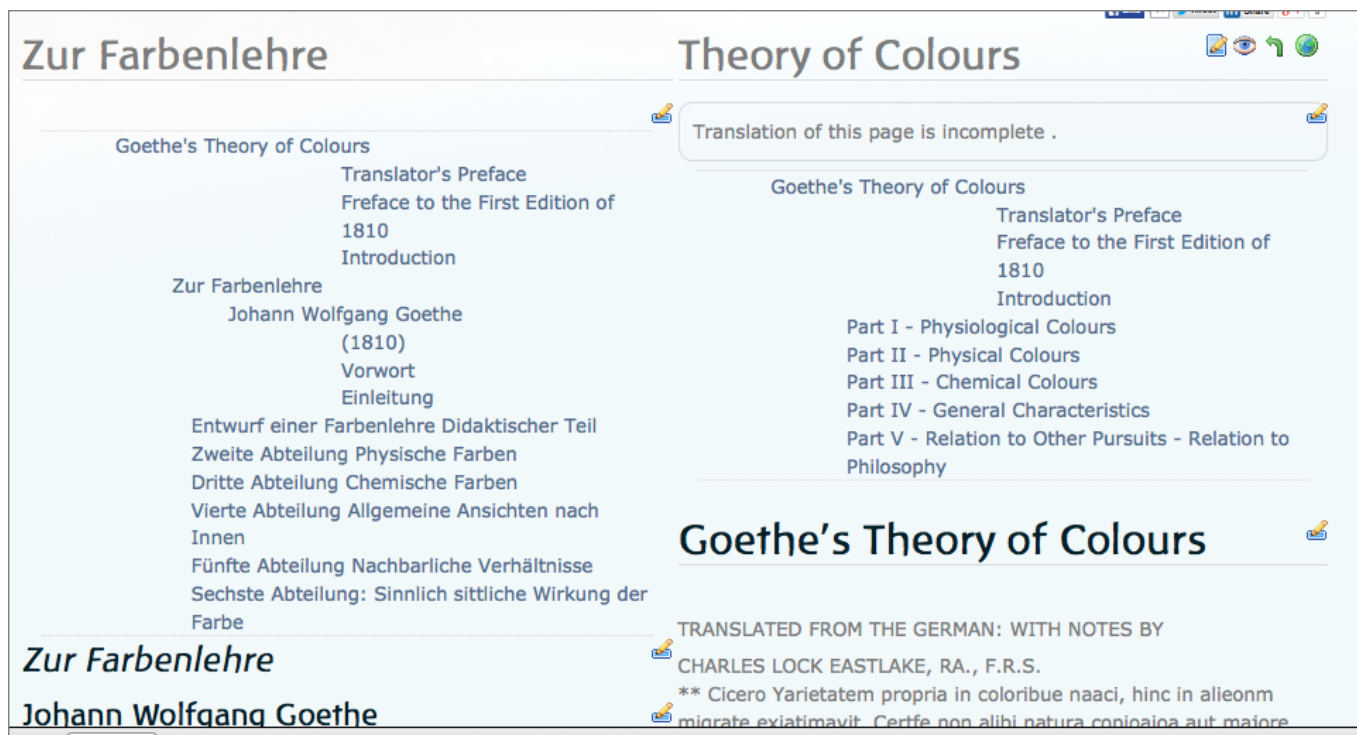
Zur Farbenlehre

Goethe's Theory of Colours
Translator's Preface
Freface to the First Edition of 1810
Introduction
Zur Farbenlehre
Johann Wolfgang Goethe
(1810)
Vorwort
Einleitung
Entwurf einer Farbenlehre Didaktischer Teil
Zweite Abteilung Physische Farben
Dritte Abteilung Chemische Farben
Vierte Abteilung Allgemeine Ansichten nach Innen
Fünfte Abteilung Nachbarliche Verhältnisse
Sechste Abteilung: Sinnlich sittliche Wirkung der Farbe

Zur Farbenlehre

Johann Wolfgang Goethe

Theory of Colours

Translation of this page is incomplete .

Goethe's Theory of Colours
Translator's Preface
Freface to the First Edition of 1810
Introduction
Part I - Physiological Colours
Part II - Physical Colours
Part III - Chemical Colours
Part IV - General Characteristics
Part V - Relation to Other Pursuits - Relation to Philosophy

Goethe's Theory of Colours

TRANSLATED FROM THE GERMAN: WITH NOTES BY

CHARLES LOCK EASTLAKE, RA., F.R.S.
** Cicero Yarietatem propria in coloribue naaci, hinc in alieonm migrate exiatimavit. Certfe non alibi natura copioaioa aut majore